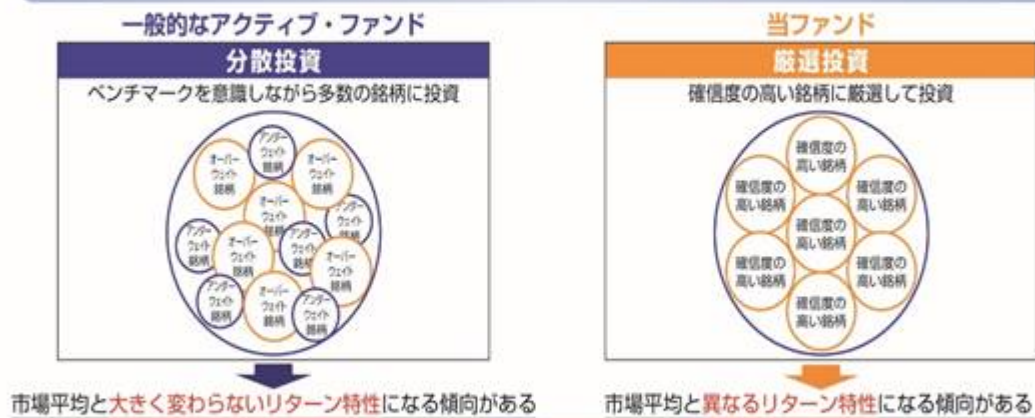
一般的なアクティブ・ファンド

分散投資

ベンチマークを意識しながら多数の銘柄に投資

アンダーウェイト銘柄

オーバーウェイト銘柄

オーバーウェイト銘柄

オーバーウェイト銘柄

アンダーウェイト銘柄

アンダーウェイト銘柄

オーバーウェイト銘柄

アンダーウェイト銘柄

オーバーウェイト銘柄

アンダーウェイト銘柄

オーバーウェイト銘柄

アンダーウェイト銘柄

市場平均と大きく変わらないリターン特性になる傾向がある

当ファンド

厳選投資

確信度の高い銘柄に厳選して投資

確信度の高い銘柄

確信度の高い銘柄

確信度の高い銘柄

確信度の高い銘柄

確信度の高い銘柄

確信度の高い銘柄

確信度の高い銘柄

市場平均と異なるリターン特性になる傾向がある